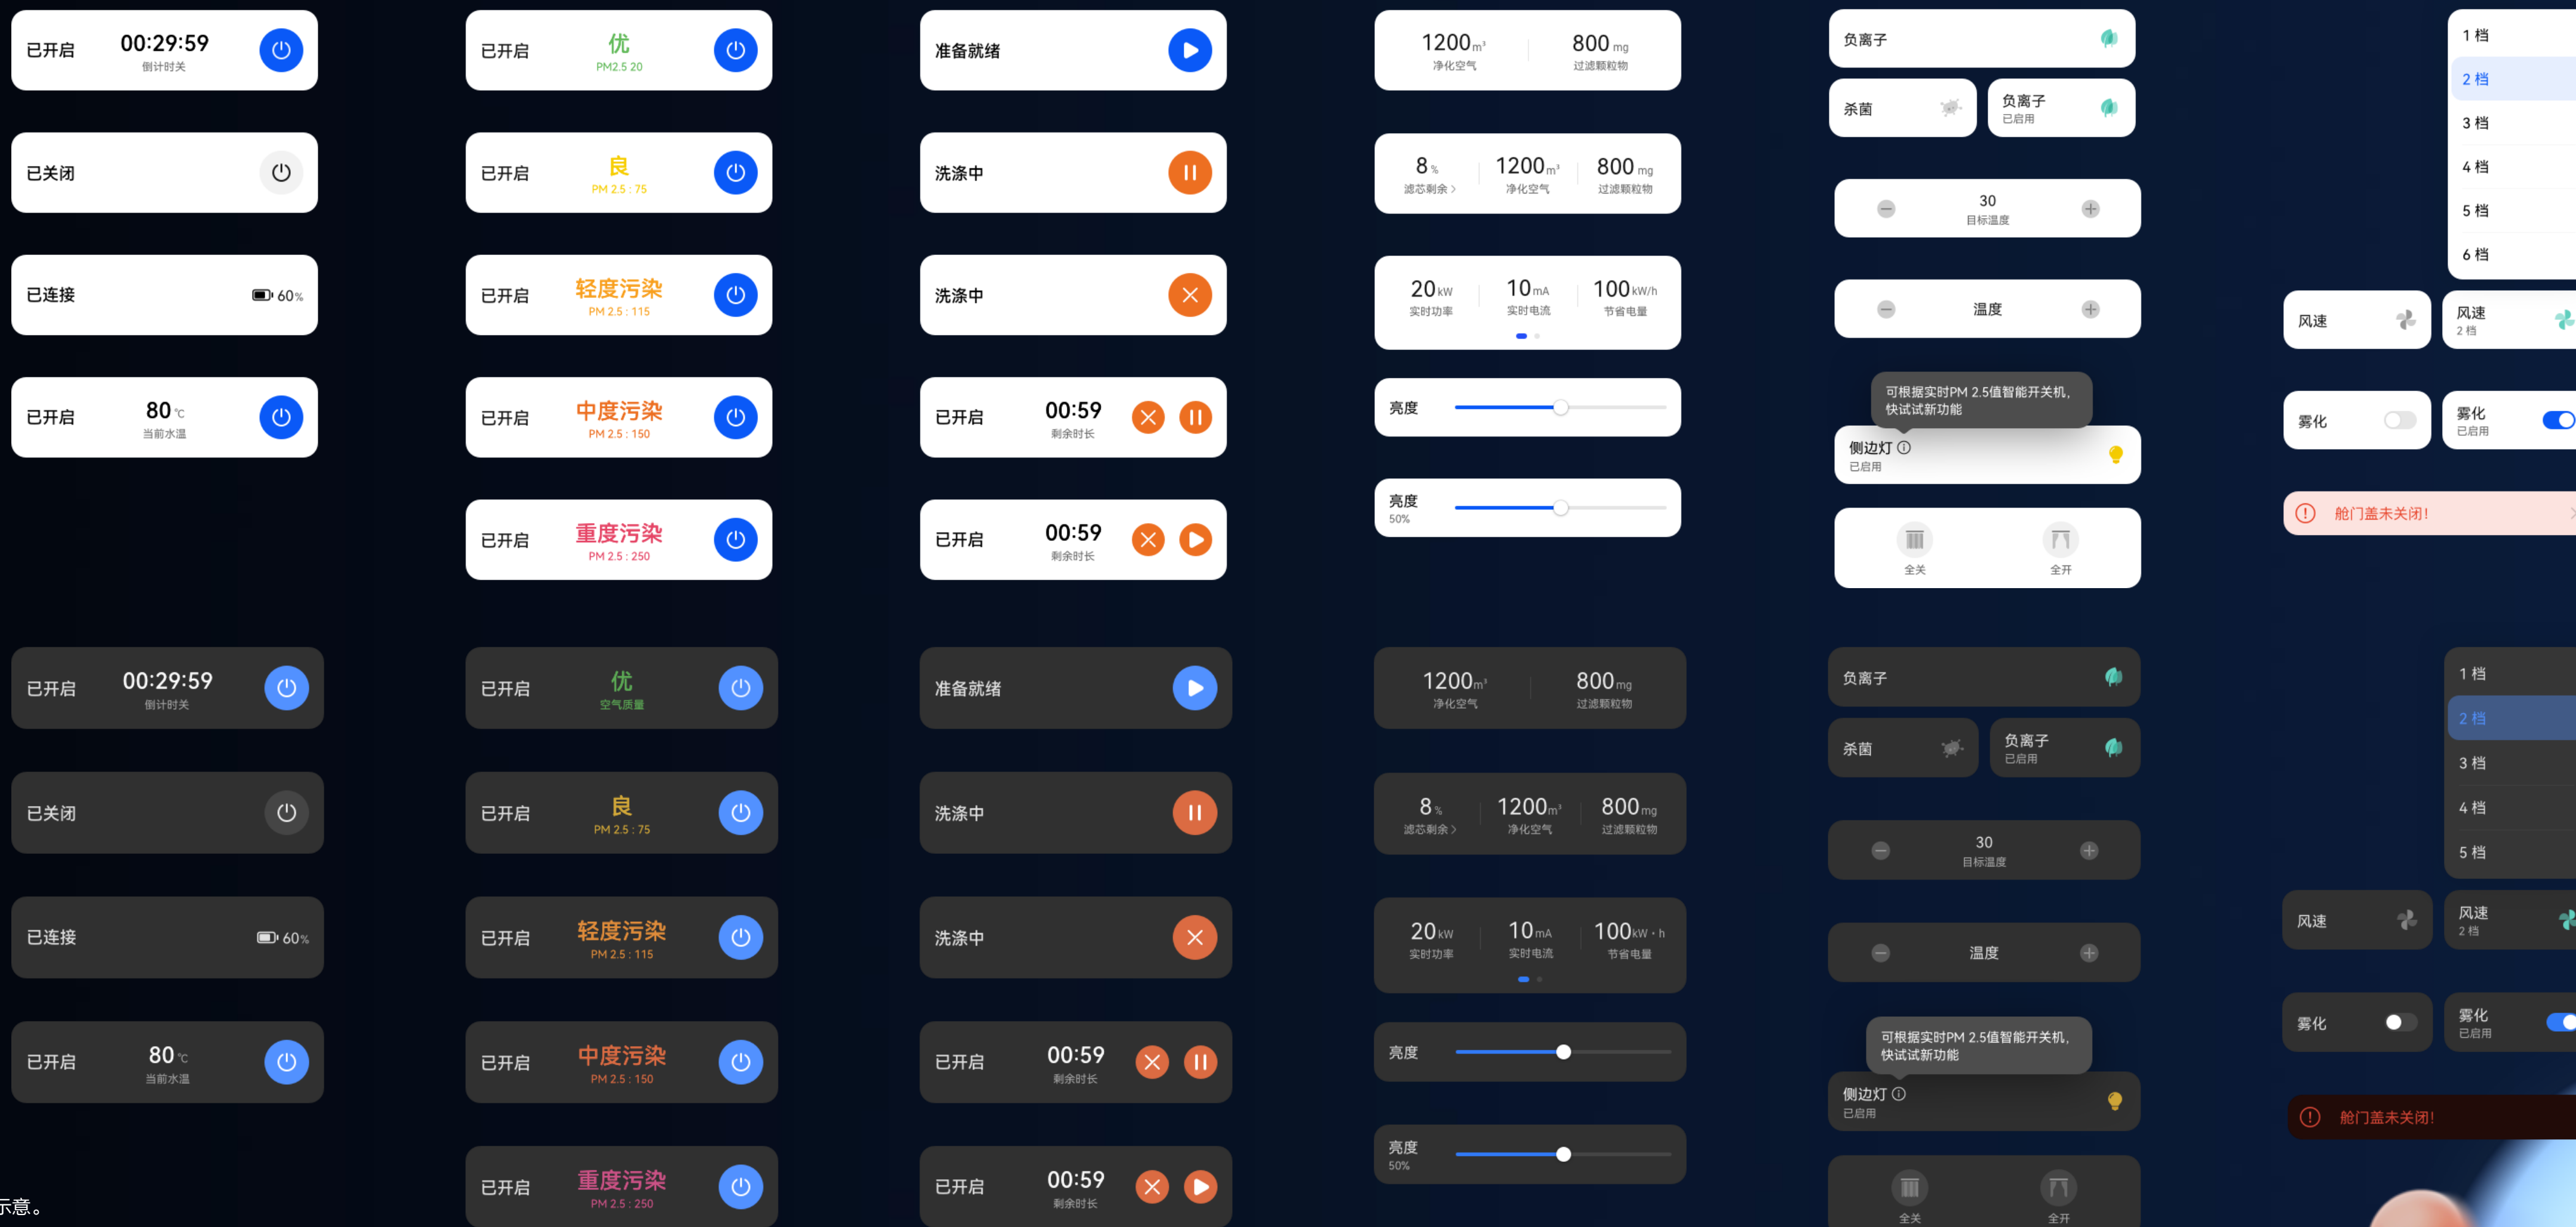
已开启 00:29:59 倒计时关

已关闭

已连接 60%

已开启 80℃ 当前水温

已开启 优 PM2.5 20

已开启 良 PM 2.5 : 75

已开启 轻度污染 PM 2.5 : 115

已开启 中度污染 PM 2.5 : 150

已开启 重度污染 PM 2.5 : 250

准备就绪

洗涤中

洗涤中

已开启 00:59 剩余时长

已开启 00:59 剩余时长

1200m³ 净化空气 800mg 过滤颗粒物

8% 滤芯剩余 > 1200m³ 净化空气 800mg 过滤颗粒物

20kW 实时功率 10mA 实时电流 100kW/h 节省电量

亮度

亮度 50%

负离子

杀菌

负离子 已启用

30 目标温度

温度

可根据实时PM 2.5值智能开关机，快试试新功能

侧边灯 ⓘ 已启用

全关 全开

1 档
2 档
3 档
4 档
5 档
6 档

风速

风速 2 档

雾化

雾化 已启用

舱门盖未关闭!

已开启 00:29:59 倒计时关

已关闭

已连接 60%

已开启 80℃ 当前水温

已开启 优 空气质量

已开启 良 PM 2.5 : 75

已开启 轻度污染 PM 2.5 : 115

已开启 中度污染 PM 2.5 : 150

已开启 重度污染 PM 2.5 : 250

准备就绪

洗涤中

洗涤中

已开启 00:59 剩余时长

已开启 00:59 剩余时长

1200m³ 净化空气 800mg 过滤颗粒物

8% 滤芯剩余 > 1200m³ 净化空气 800mg 过滤颗粒物

20kW 实时功率 10mA 实时电流 100kW · h 节省电量

亮度

亮度 50%

负离子

杀菌

负离子 已启用

30 目标温度

温度

可根据实时PM 2.5值智能开关机，快试试新功能

侧边灯 ⓘ 已启用

全关 全开

1 档
2 档
3 档
4 档
5 档

风速

风速 2 档

雾化

雾化 已启用

舱门盖未关闭!

示意。